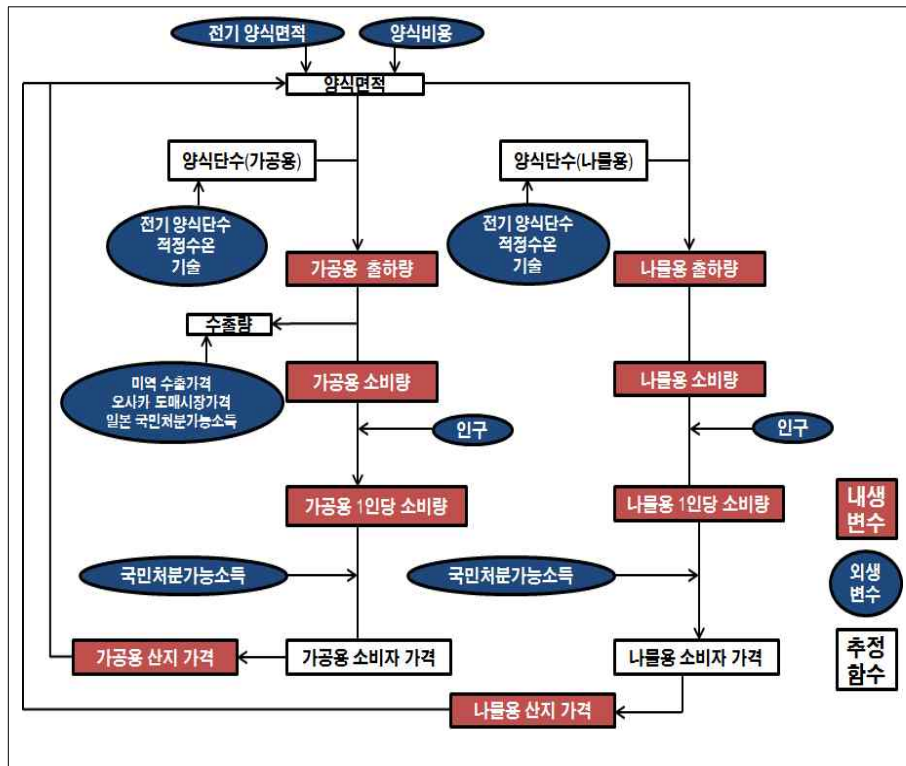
전기 양식면적

양식비용

양식면적

양식단수(가공용)

양식단수(나물용)

전기 양식단수
적정수온
기술

가공용 출하량

전기 양식단수
적정수온
기술

나물용 출하량

수출량

미역 수출가격
오사카 도매시장가격
일본 국민처분가능소득

가공용 소비량

나물용 소비량

인구

인구

가공용 1인당 소비량

나물용 1인당 소비량

내생변수

국민처분가능소득

국민처분가능소득

외생변수

가공용 산지 가격

가공용 소비자 가격

나물용 소비자 가격

추정함수

나물용 산지 가격